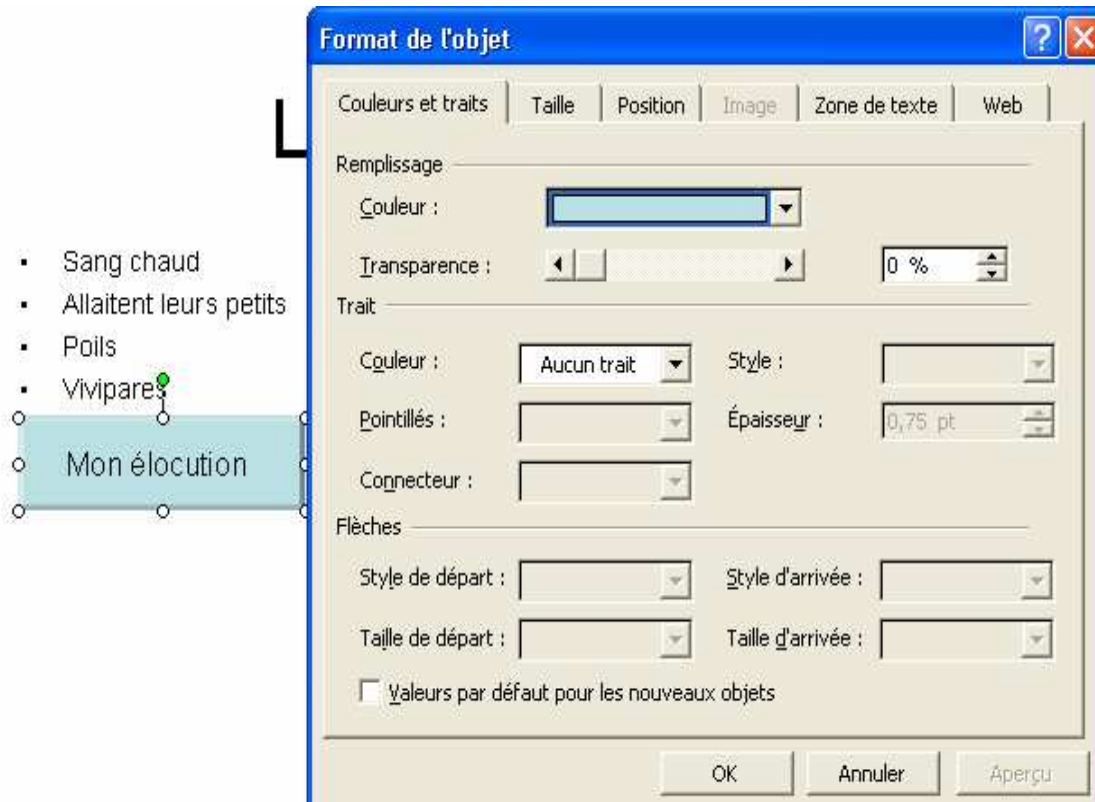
L

- Sang chaud
- Allaitent leurs petits
- Poils
- Vivipares

Mon élocution

Format de l'objet

Couleurs et traits | Taille | Position | Image | Zone de texte | Web

Remplissage

Couleur :

Transparence : 0 %

Trait

Couleur : Aucun trait

Style :

Pointillés :

Épaisseur : 0,75 pt

Connecteur :

Flèches

Style de départ :

Style d'arrivée :

Taille de départ :

Taille d'arrivée :

Valeurs par défaut pour les nouveaux objets

OK | Annuler | Aperçu